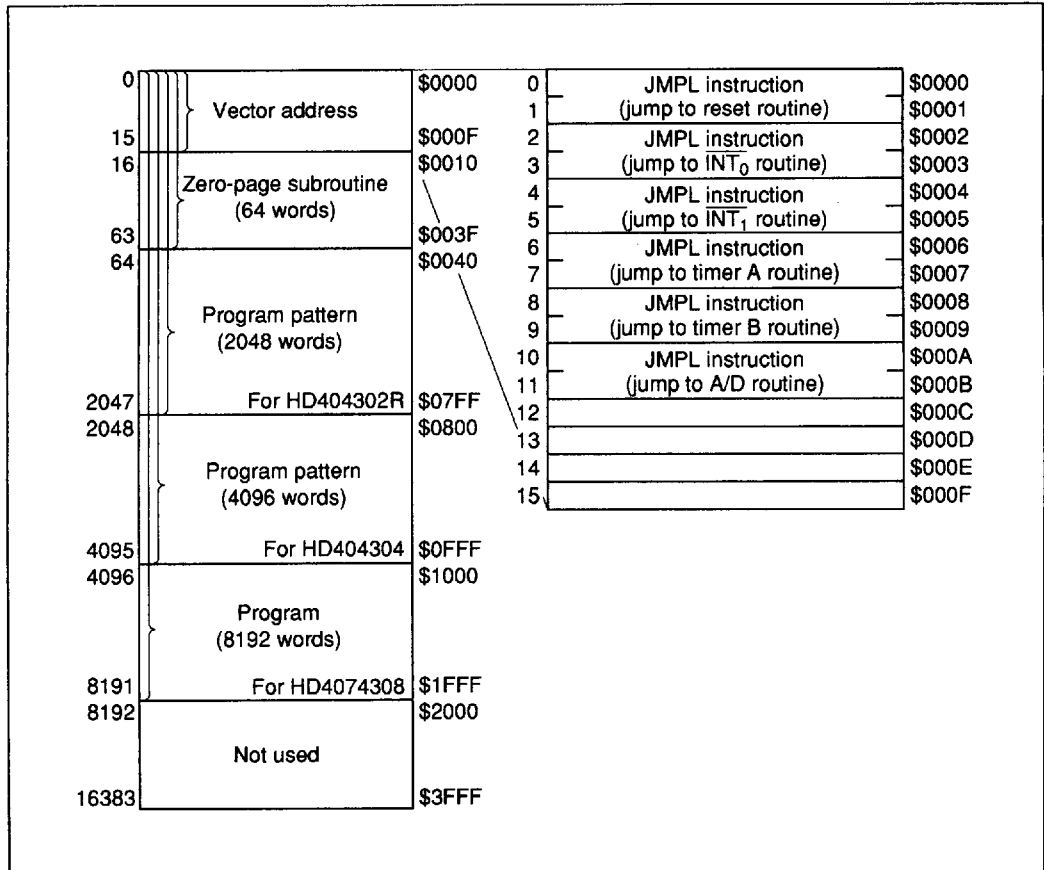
0 Vector address $0000
15 $000F
16 Zero-page subroutine (64 words) $0010
63 $003F
64 $0040
Program pattern (2048 words)
2047 For HD404302R $07FF
2048 $0800
Program pattern (4096 words)
4095 For HD404304 $0FFF
4096 $1000
Program (8192 words)
8191 For HD4074308 $1FFF
8192 $2000
Not used
16383 $3FFF

| | | |
|---|---|---|
| 0 | JMPL instruction | $0000 |
| 1 | (jump to reset routine) | $0001 |
| 2 | JMPL instruction | $0002 |
| 3 | (jump to $\overline{INT_0}$ routine) | $0003 |
| 4 | JMPL instruction | $0004 |
| 5 | (jump to $\overline{INT_1}$ routine) | $0005 |
| 6 | JMPL instruction | $0006 |
| 7 | (jump to timer A routine) | $0007 |
| 8 | JMPL instruction | $0008 |
| 9 | (jump to timer B routine) | $0009 |
| 10 | JMPL instruction | $000A |
| 11 | (jump to A/D routine) | $000B |
| 12 | | $000C |
| 13 | | $000D |
| 14 | | $000E |
| 15 | | $000F |